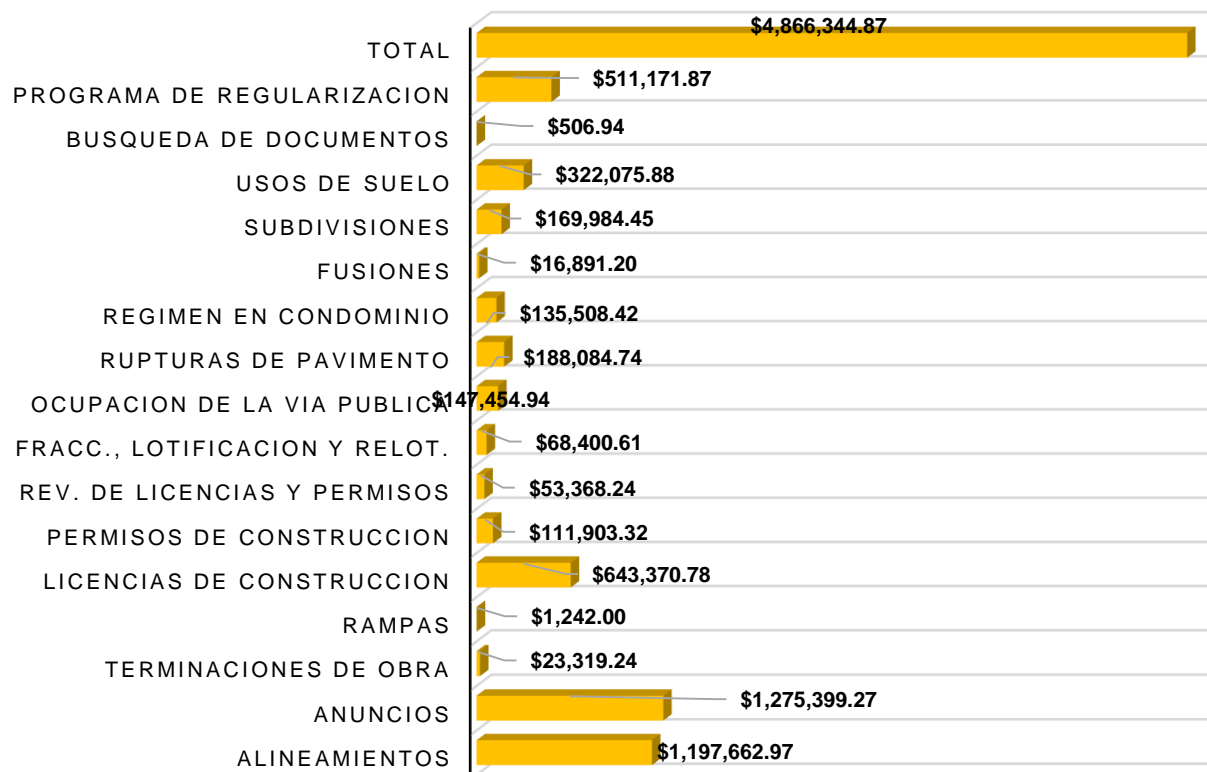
TOTAL $4,866,344.87
PROGRAMA DE REGULARIZACION $511,171.87
BUSQUEDA DE DOCUMENTOS $506.94
USOS DE SUELO $322,075.88
SUBDIVISIONES $169,984.45
FUSIONES $16,891.20
REGIMEN EN CONDOMINIO $135,508.42
RUPTURAS DE PAVIMENTO $188,084.74
OCUPACION DE LA VIA PUBLICA $147,454.94
FRACC., LOTIFICACION Y RELOT. $68,400.61
REV. DE LICENCIAS Y PERMISOS $53,368.24
PERMISOS DE CONSTRUCCION $111,903.32
LICENCIAS DE CONSTRUCCION $643,370.78
RAMPAS $1,242.00
TERMINACIONES DE OBRA $23,319.24
ANUNCIOS $1,275,399.27
ALINEAMIENTOS $1,197,662.97